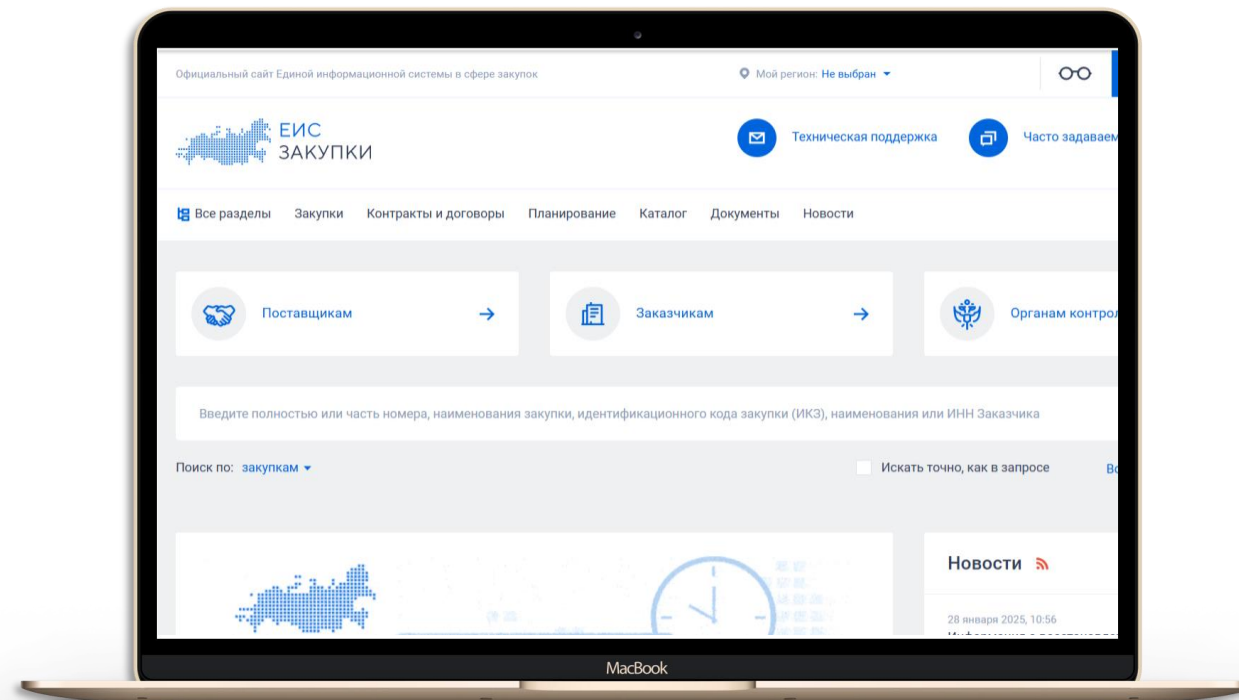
Официальный сайт Единой информационной системы в сфере закупок

Мой регион: Не выбран

ЕИС
ЗАКУПКИ

Техническая поддержка

Часто задаваем

Все разделы Закупки Контракты и договоры Планирование Каталог Документы Новости

Поставщикам

Заказчикам

Органам контрол

Введите полностью или часть номера, наименования закупки, идентификационного кода закупки (ИКЗ), наименования или ИНН Заказчика

Поиск по: закупкам

Искать точно, как в запросе

Во

Новости

28 января 2025, 10:56

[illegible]

MacBook